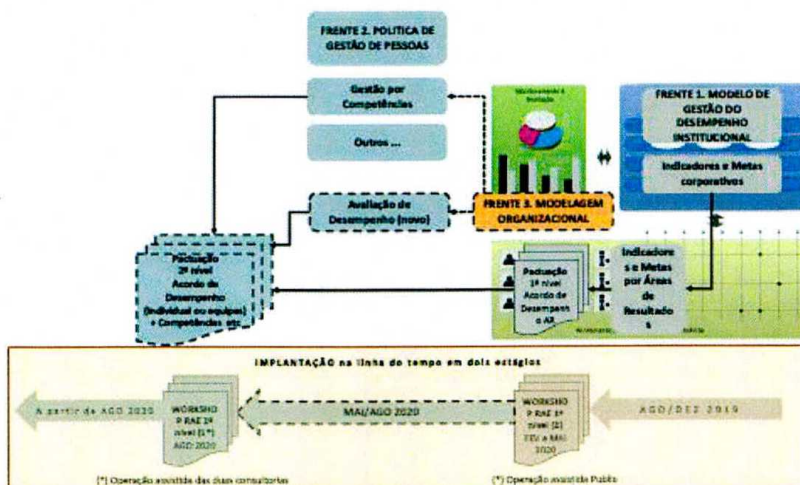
FRENTE 2. POLITICA DE GESTÃO DE PESSOAS

Gestão por Competências

Outros ...

Avaliação de Desempenho (novo)

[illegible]

FRENTE 3. MODELAGEM ORGANIZACIONAL

FRENTE 1. MODELO DE GESTÃO DO DESEMPENHO INSTITUCIONAL

Indicadores e Metas corporativos

Pactuação 2º nível Acordo de Desempenho (individual ou equipe) + Competências etc

Pactuação 1º nível Acordo de Desempenho AR

Indicadores e Metas por Áreas de Resultados

IMPLANTAÇÃO na linha do tempo em dois estágios

A partir de AGO 2020

WORKSHOP RAE 2º nível (1*) AGO 2020

MAI/AGO 2020

WORKSHOP RAE 1º nível (2) FEV a MAI 2020

AGO/DEZ 2019

(*) Operação assistida das duas consultorias

(*) Operação assistida Publix